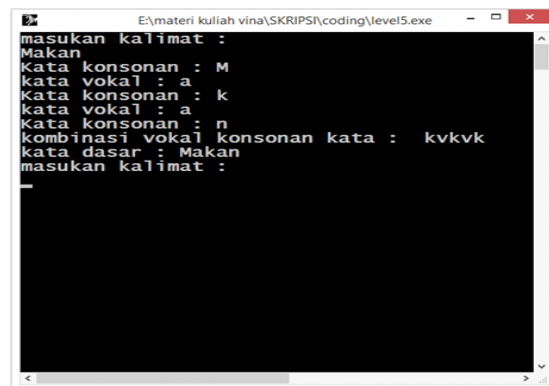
E:\materi kuliah vina\SKRIPSI\coding\level5.exe

masukan kalimat :
Makan
Kata konsonan : M
kata vokal : a
Kata konsonan : k
kata vokal : a
Kata konsonan : n
kombinasi vokal konsonan kata :  kvkvk
kata dasar : Makan
masukan kalimat :